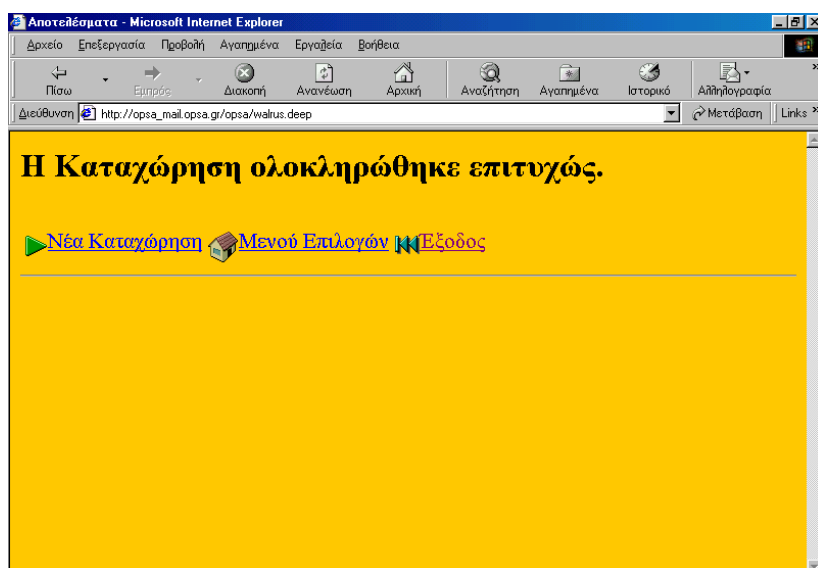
Αποτελέσματα - Microsoft Internet Explorer

Αρχείο Επεξεργασία Προβολή Αγαπημένα Εργαλεία Βοήθεια

Πίσω Εμπρός Διακοπή Ανανέωση Αρχική Αναζήτηση Αγαπημένα Ιστορικό Αλληλογραφία

Διεύθυνση http://opsa_mail.opsa.gr/opsa/walrus.deep Μετάβαση Links

# Η Καταχώρηση ολοκληρώθηκε επιτυχώς.

Νέα Καταχώρηση Μενού Επιλογών Έξοδος